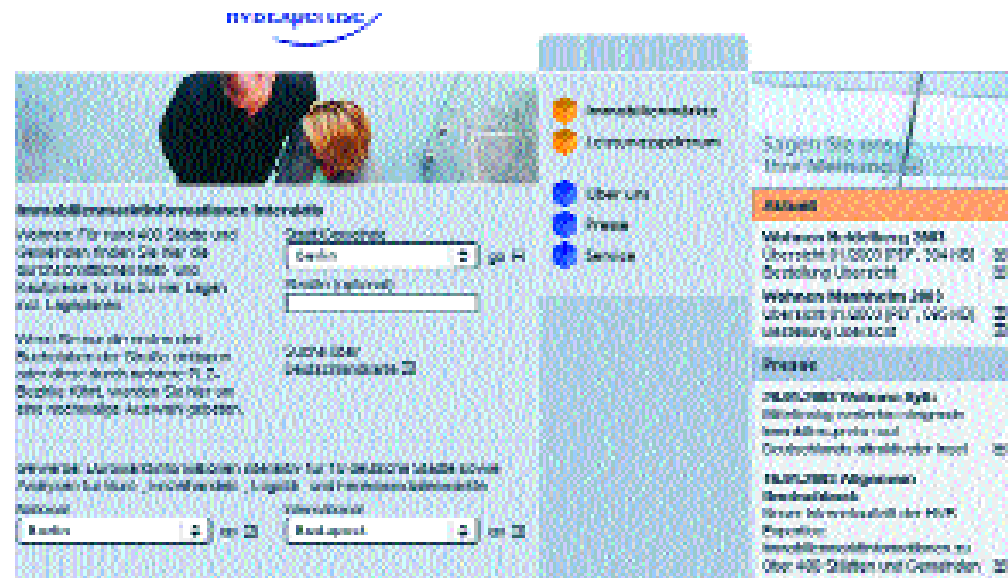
Immobilienmarktinformationen interaktiv

Wohnen: Für rund 400 Städte und Gemeinden finden Sie hier die durchschnittlichen Miet- und Kaufpreise für bis zu vier Lagen inkl. Lagepläne.

Stadt/Gemeinde
Berlin
go

Straße (optional)

Wenn Sie nur ein einfacheres Bundesland der Straße eingeben oder einen bestimmten PLZ-Bezirk wählt, werden Sie hier um eine nochmalige Auswahl gebeten.

Übersicht
Deutschlandkarte

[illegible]

Büro
Berlin
go

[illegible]
Budapest
go

Immobilienmärkte
Leistungsspektrum

Über uns
Presse
Service

Sagen Sie uns
Ihre Meinung

Aktuell

Wohnen Nuklidlung 2003
Übersicht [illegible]
Bestellung Übersicht

Wohnen Mannheim 2003
Übersicht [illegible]
Bestellung Übersicht

Presse

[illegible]

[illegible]